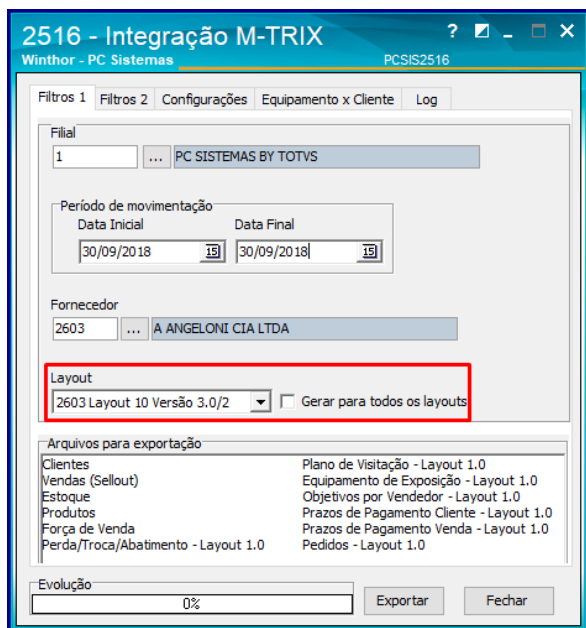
2516 - Integração M-TRIX
Winthor - PC Sistemas
PCSIS2516
? _ □ X

Filtros 1 | Filtros 2 | Configurações | Equipamento x Cliente | Log

Filial
1 ... PC SISTEMAS BY TOTVS

Período de movimentação
Data Inicial
30/09/2018 15
Data Final
30/09/2018 15

Fornecedor
2603 ... A ANGELONI CIA LTDA

Layout
2603 Layout 10 Versão 3.0/2
Gerar para todos os layouts

Arquivos para exportação
Clientes
Vendas (Sellout)
Estoque
Produtos
Força de Venda
Perda/Troca/Abatimento - Layout 1.0
Plano de Visitação - Layout 1.0
Equipamento de Exposição - Layout 1.0
Objetivos por Vendedor - Layout 1.0
Prazos de Pagamento Cliente - Layout 1.0
Prazos de Pagamento Venda - Layout 1.0
Pedidos - Layout 1.0

Evolução
0%
Exportar
Fechar